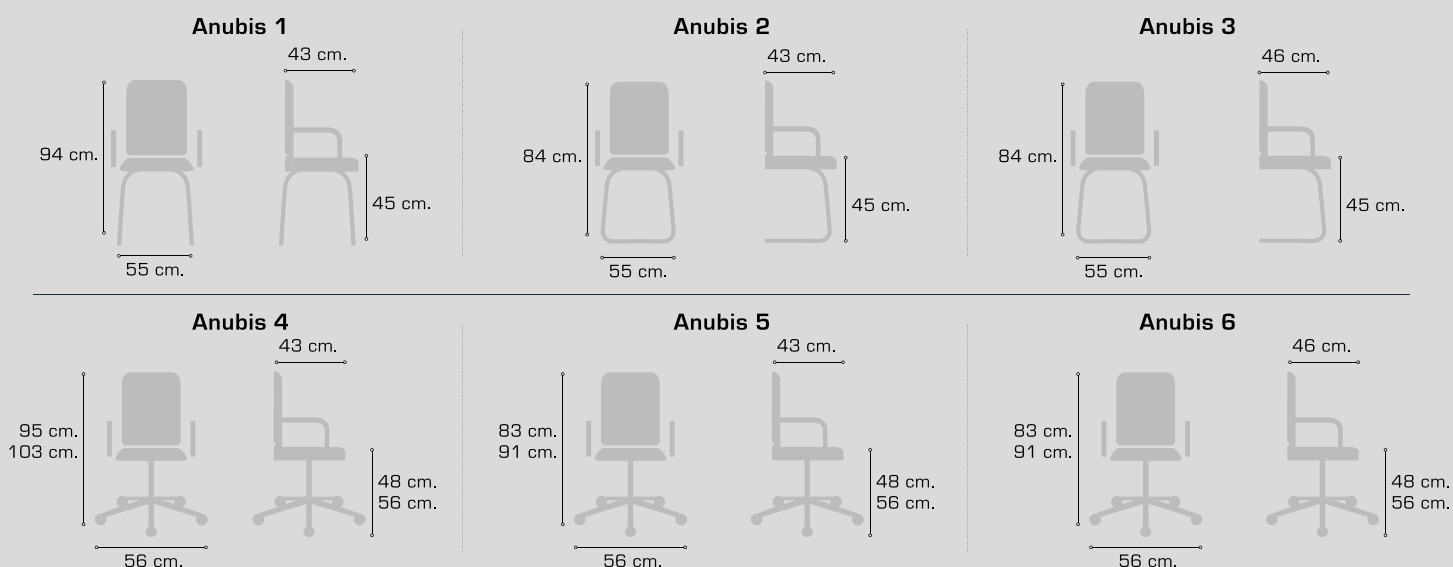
Anubis 1

43 cm.
94 cm.
45 cm.
55 cm.

Anubis 2

43 cm.
84 cm.
45 cm.
55 cm.

Anubis 3

46 cm.
84 cm.
45 cm.
55 cm.

Anubis 4

43 cm.
95 cm.
103 cm.
48 cm.
56 cm.
56 cm.

Anubis 5

43 cm.
83 cm.
91 cm.
48 cm.
56 cm.
56 cm.

Anubis 6

46 cm.
83 cm.
91 cm.
48 cm.
56 cm.
56 cm.